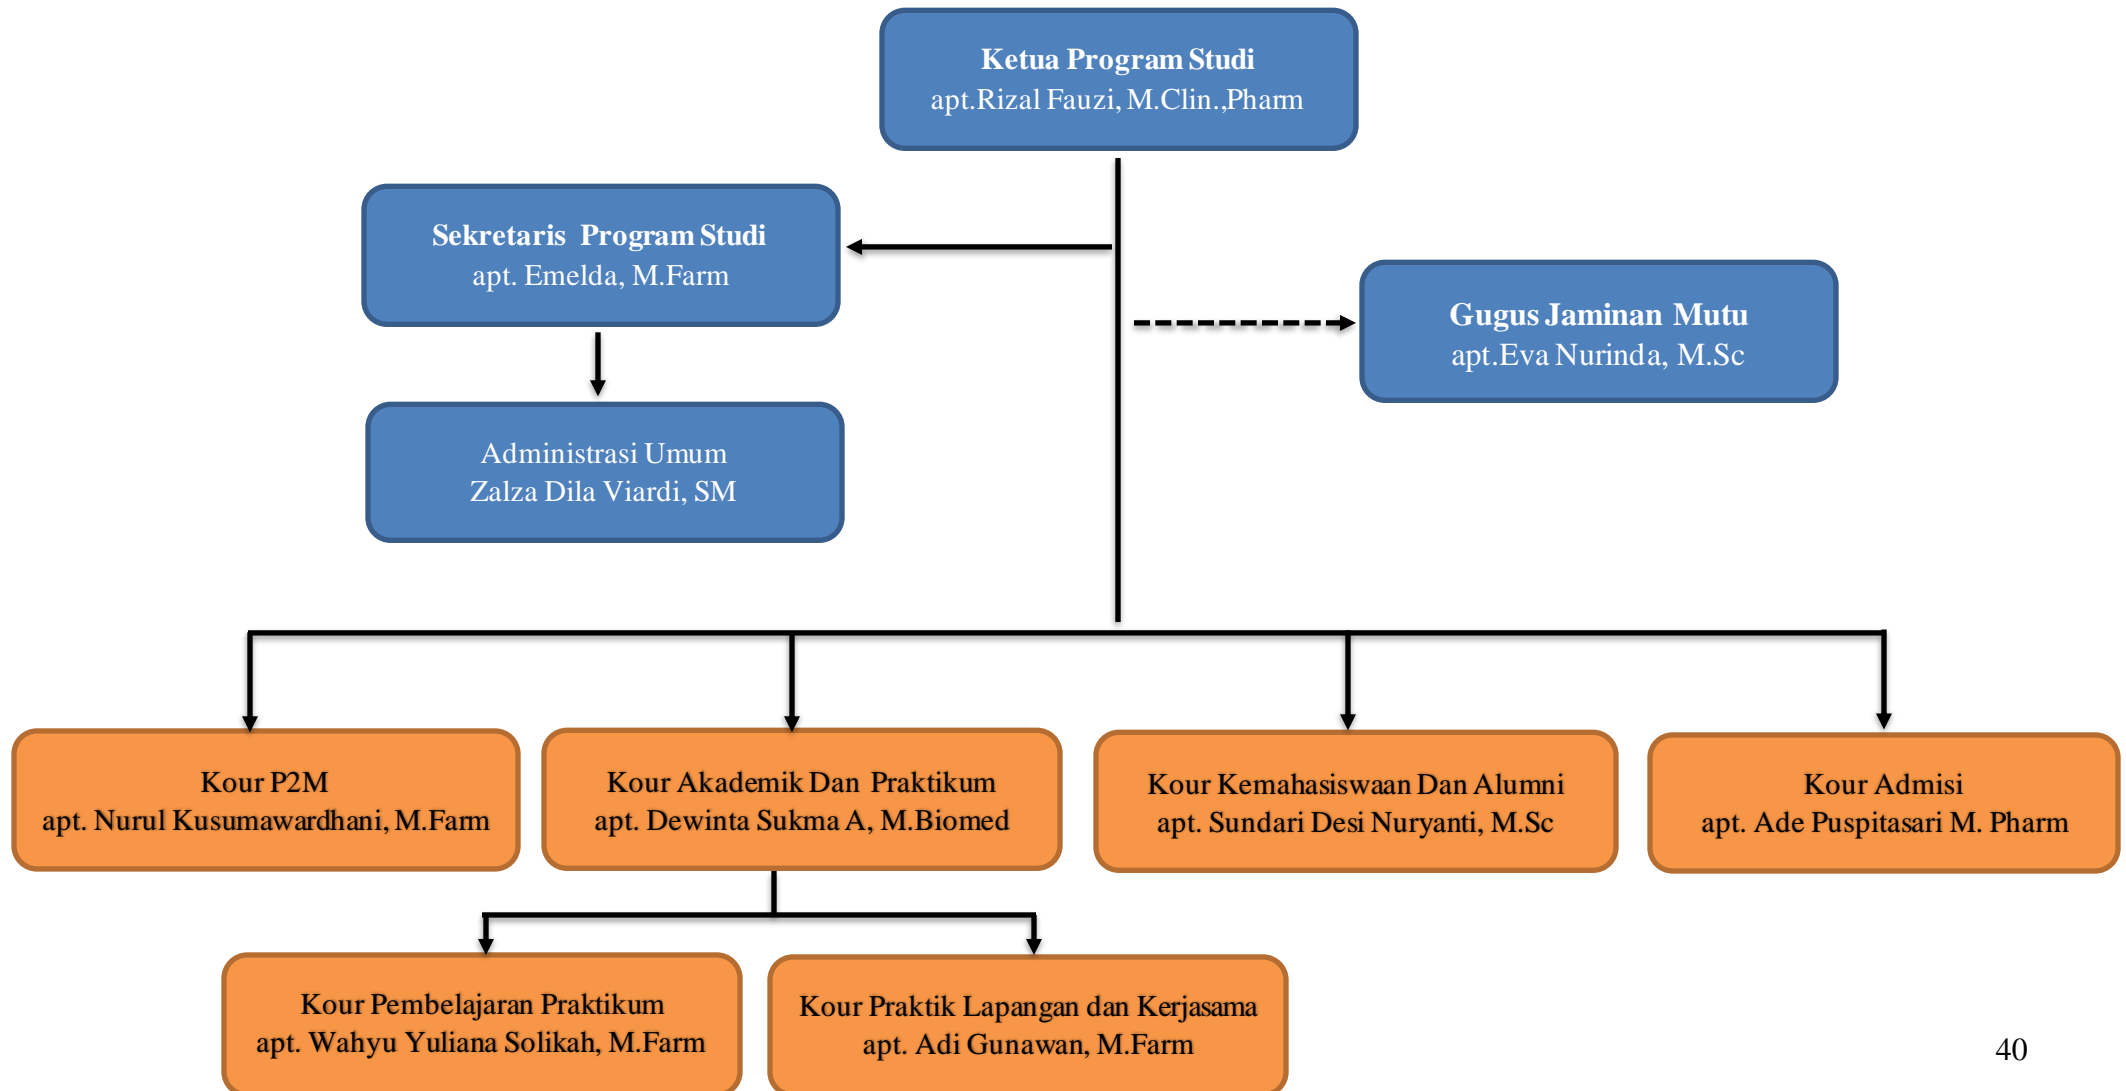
Ketua Program Studi
apt.Rizal Fauzi, M.Clin.,Pharm

Sekretaris Program Studi
apt. Emelda, M.Farm

Gugus Jaminan Mutu
apt.Eva Nurinda, M.Sc

Administrasi Umum
Zalza Dila Viardi, SM

Kour P2M
apt. Nurul Kusumawardhani, M.Farm

Kour Akademik Dan Praktikum
apt. Dewinta Sukma A, M.Biomed

Kour Kemahasiswaan Dan Alumni
apt. Sundari Desi Nuryanti, M.Sc

Kour Admisi
apt. Ade Puspitasari M. Pharm

Kour Pembelajaran Praktikum
apt. Wahyu Yuliana Solikah, M.Farm

Kour Praktik Lapangan dan Kerjasama
apt. Adi Gunawan, M.Farm

40